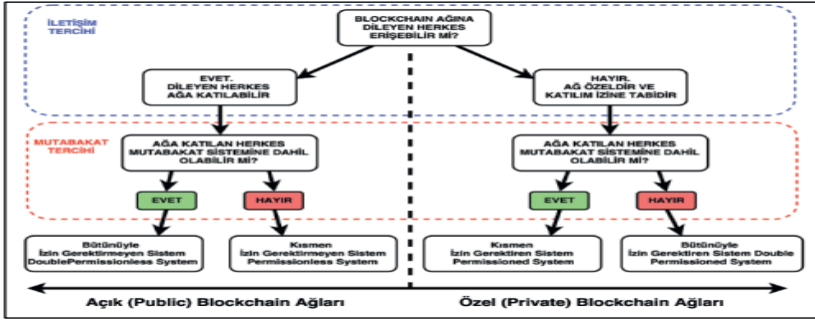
İLETİŞİM TERCİHİ

BLOCKCHAIN AĞINA DİLEYEN HERKES ERİŞEBİLİR Mİ?

EVET. DİLEYEN HERKES AĞA KATILABİLİR

HAYIR. AĞ ÖZELDİR VE KATILIM İZİNE TABİDİR

MUTABAKAT TERCİHİ

AĞA KATILAN HERKES MUTABAKAT SİSTEMİNE DAHİL OLABİLİR Mİ?

EVET

HAYIR

AĞA KATILAN HERKES MUTABAKAT SİSTEMİNE DAHİL OLABİLİR Mİ?

EVET

HAYIR

Bütünüyle İzin Gerektirmeyen Sistem DoublePermissionless System

Kısmen İzin Gerektirmeyen Sistem Permissionless System

Kısmen İzin Gerektiren Sistem Permissioned System

Bütünüyle İzin Gerektiren Sistem Double Permissioned System

Açık (Public) Blockchain Ağları

Özel (Private) Blockchain Ağları